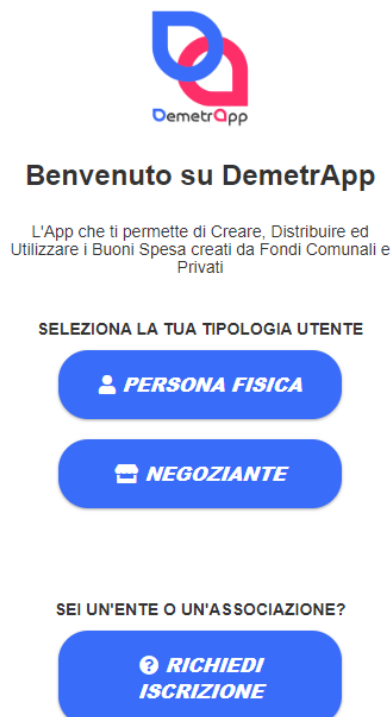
DemetrApp

Benvenuto su DemetrApp

L'App che ti permette di Creare, Distribuire ed Utilizzare i Buoni Spesa creati da Fondi Comunali e Privati

SELEZIONA LA TUA TIPOLOGIA UTENTE

PERSONA FISICA

NEGOZIANTE

SEI UN'ENTE O UN'ASSOCIAZIONE?

RICHIEDI ISCRIZIONE